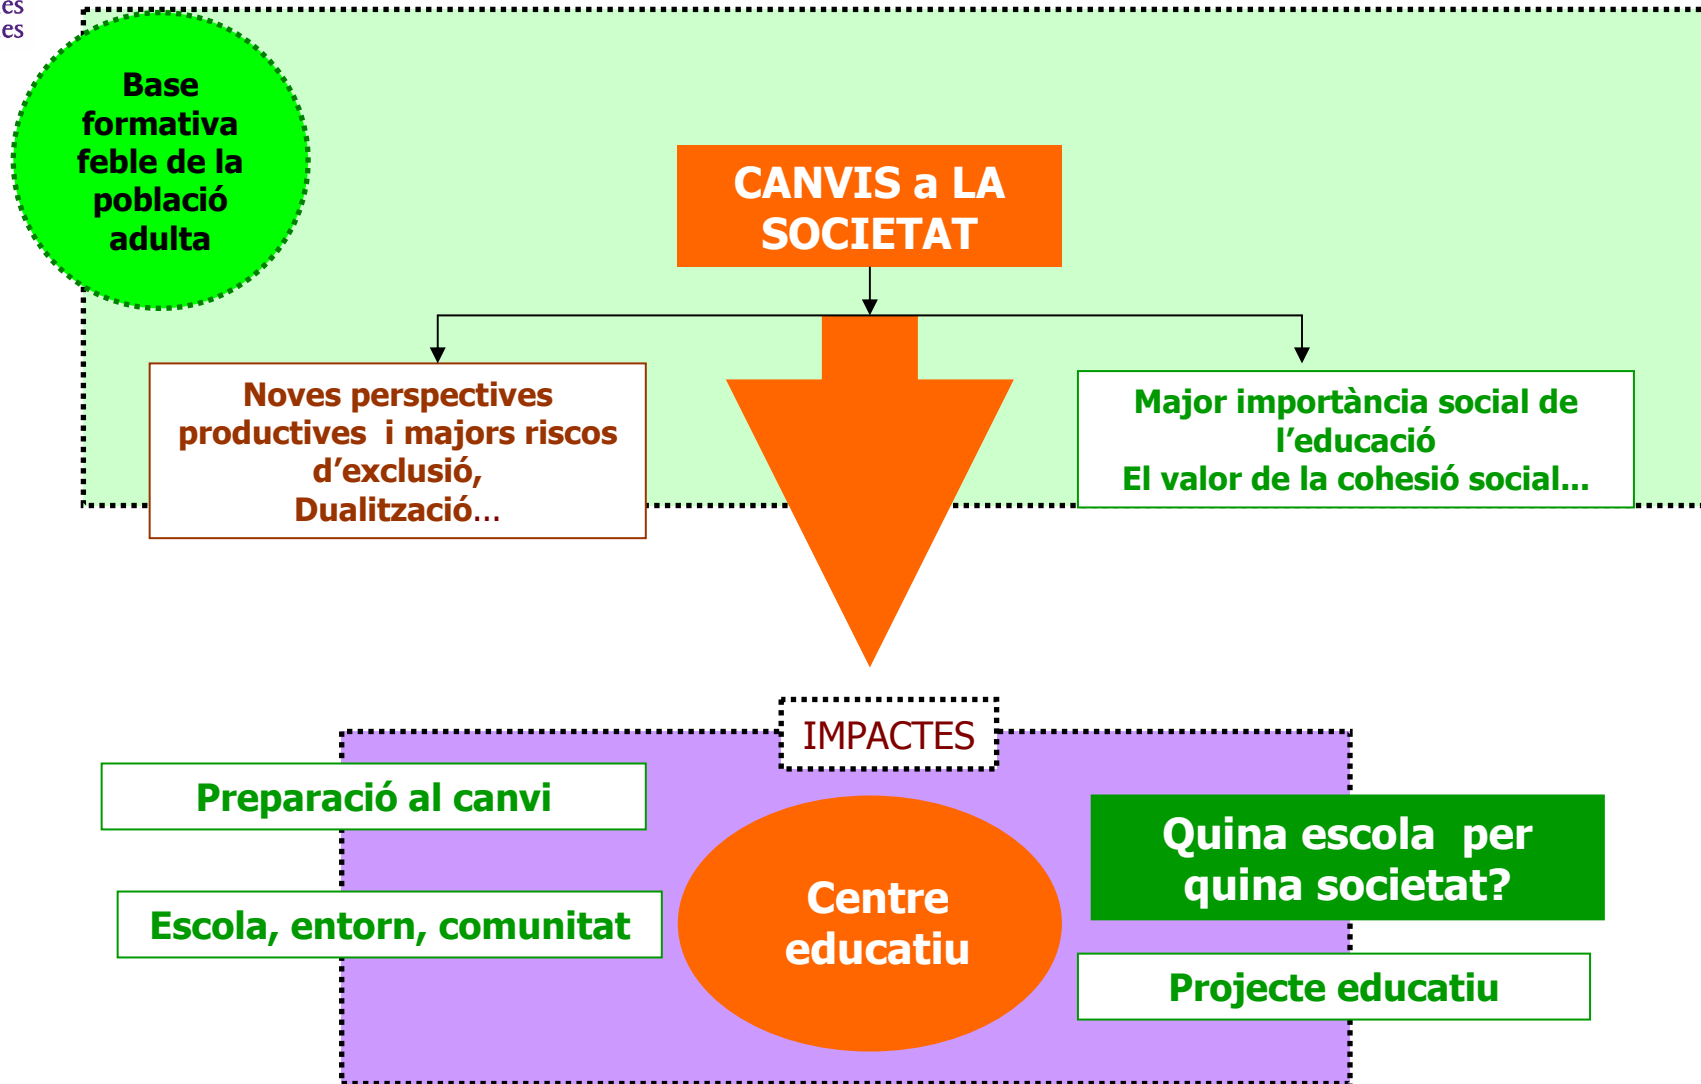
es
es

Base formativa feble de la població adulta

CANVIS a LA SOCIETAT

Noves perspectives productives i majors riscos d’exclusió, Dualització…

Major importància social de l’educació
El valor de la cohesió social…

IMPACTES

Preparació al canvi

Escola, entorn, comunitat

Centre educatiu

Quina escola per quina societat?

Projecte educatiu